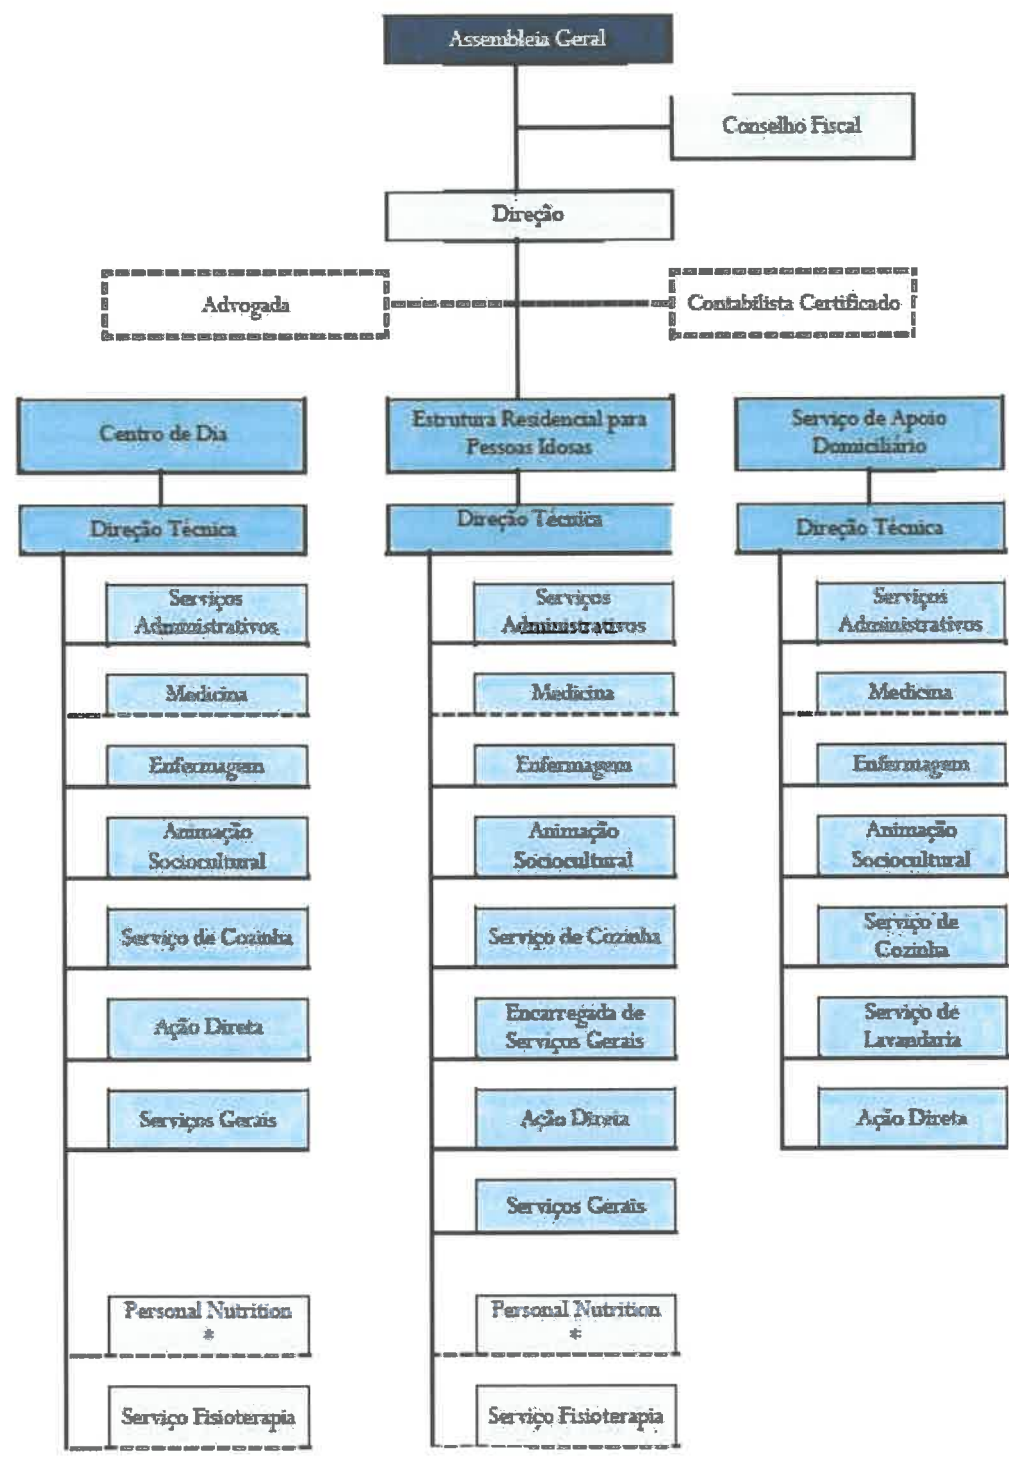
Assembleia Geral

Conselho Fiscal

Direção

Advogada

Contabilista Certificado

Centro de Dia

Direção Técnica

Serviços Administrativos

Medicina

Enfermagem

Animação Sociocultural

Serviço de Cozinha

Ação Direta

Serviços Gerais

Personal Nutrition *

Serviço Fisioterapia

Estrutura Residencial para Pessoas Idosas

Direção Técnica

Serviços Administrativos

Medicina

Enfermagem

Animação Sociocultural

Serviço de Cozinha

Encarregada de Serviços Gerais

Ação Direta

Serviços Gerais

Personal Nutrition *

Serviço Fisioterapia

Serviço de Apoio Domiciliário

Direção Técnica

Serviços Administrativos

Medicina

Enfermagem

Animação Sociocultural

Serviço de Cozinha

Serviço de Lavandaria

Ação Direta